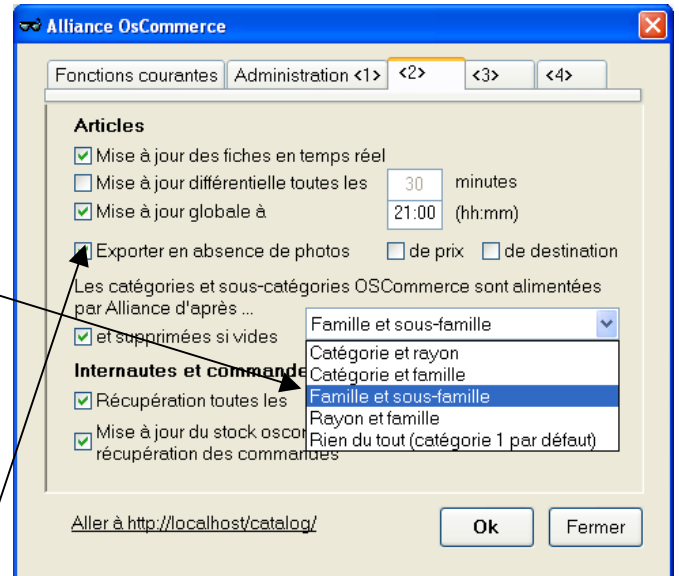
Alliance OsCommerce

Fonctions courantes | Administration <1> | <2> | <3> | <4>

Articles

Mise à jour des fiches en temps réel

Mise à jour différentielle toutes les 30 minutes

Mise à jour globale à 21:00 (hh:mm)

Exporter en absence de photos de prix de destination

Les catégories et sous-catégories OSCommerce sont alimentées par Alliance d'après ...

et supprimées si vides

Famille et sous-famille

Catégorie et rayon
Catégorie et famille
Famille et sous-famille
Rayon et famille
Rien du tout (catégorie 1 par défaut)

Internautes et commande

Récupération toutes les

Mise à jour du stock oscom récupération des commandes

Aller à http://localhost/catalog/

Ok

Fermer